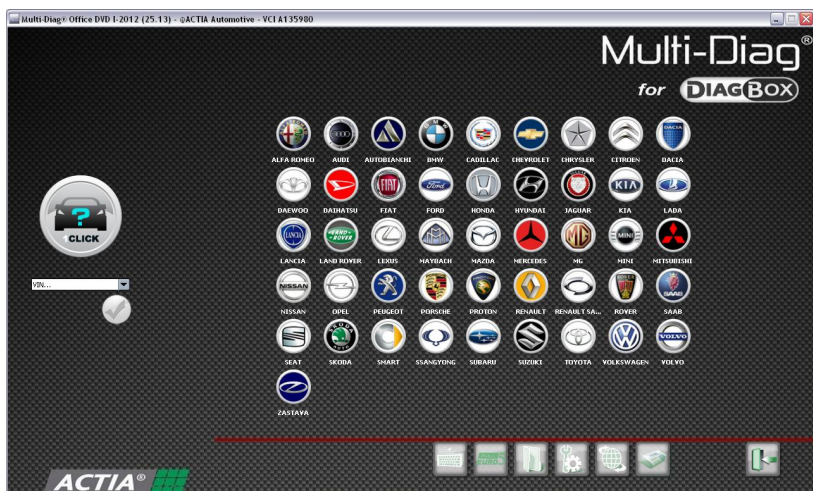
Multi-Diag® Office DVD I-2012 (25.13) - @ACTIA Automotive - VCI A135980

Multi-Diag®
for DIAGBOX

ALFA ROMEO AUDI AUTOBIANCHI BMW CADILLAC CHEVROLET CHRYSLER CITROEN DACIA
DAEWOO DAIHATSU FIAT FORD HONDA HYUNDAI JAGUAR KIA LADA
LANCIA LAND ROVER LEXUS MAYBACH MAZDA MERCEDES MG MINI MITSUBISHI
NISSAN OPEL PEUGEOT PORSCHE PROTON RENAULT RENAULT SA... ROVER SAAB
SEAT SKODA SMART SSANGYONG SUBARU SUZUKI TOYOTA VOLKSWAGEN VOLVO
ZASTAVA

1CLICK

VIN...

ACTIA®